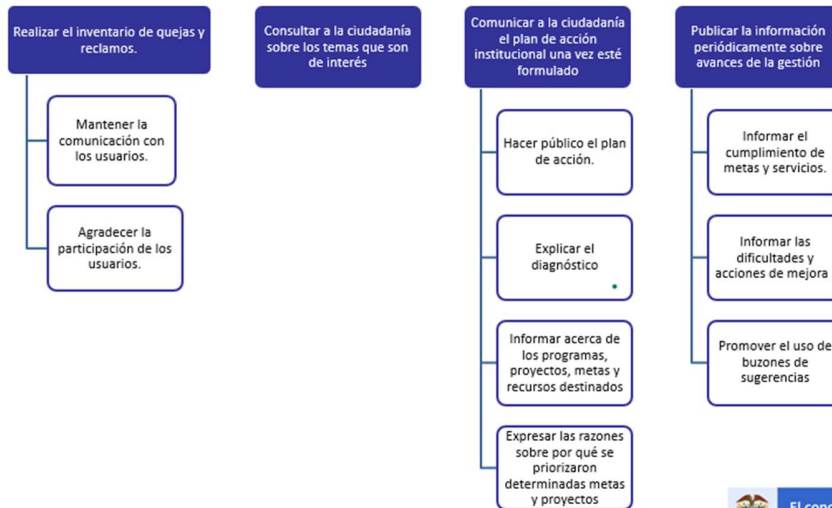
Realizar el inventario de quejas y reclamos.

Mantener la comunicación con los usuarios.

Agradecer la participación de los usuarios.

Consultar a la ciudadanía sobre los temas que son de interés

Comunicar a la ciudadanía el plan de acción institucional una vez esté formulado

Hacer público el plan de acción.

Explicar el diagnóstico

Informar acerca de los programas, proyectos, metas y recursos destinados

Expresar las razones sobre por qué se priorizaron determinadas metas y proyectos

Publicar la información periódicamente sobre avances de la gestión

Informar el cumplimiento de metas y servicios.

Informar las dificultades y acciones de mejora

Promover el uso de buzones de sugerencias

El con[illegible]